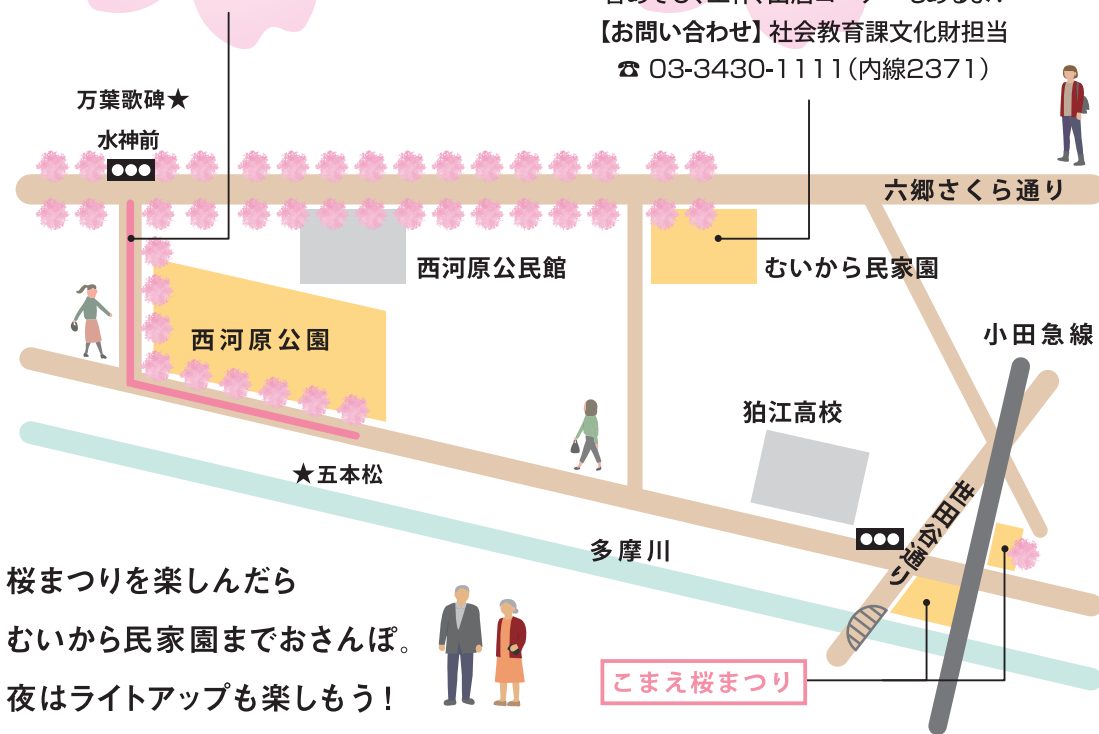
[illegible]
【お問い合わせ】社会教育課文化財担当
☎ 03-3430-1111(内線2371)

万葉歌碑★
水神前
六郷さくら通り
西河原公民館
むいから民家園
西河原公園
小田急線
狛江高校
★五本松
世田谷通り
多摩川

桜まつりを楽しんだら
むいから民家園までおさんぽ。
夜はライトアップも楽しもう!

こまえ桜まつり